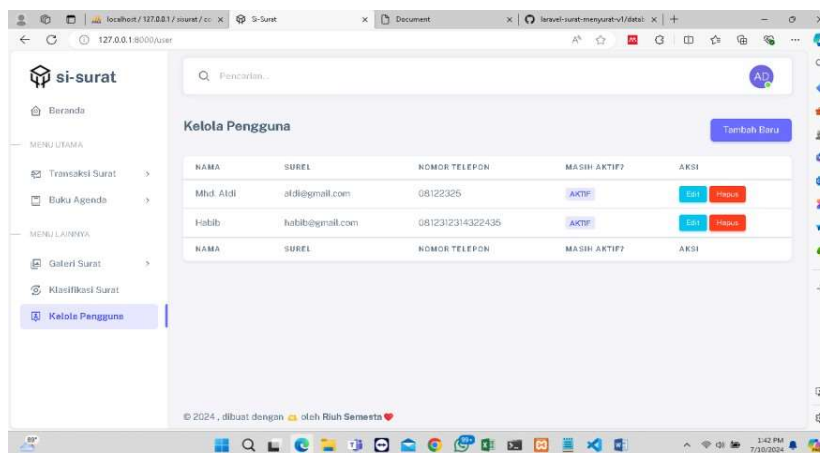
localhost / 127.0.0.1 / surat / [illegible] ×
Si-Surat ×
Document ×
laravel-surat-menyurat-v1/datab ×
127.0.0.1:8000/user

si-surat
Pencarian...
AD

Beranda
MENU UTAMA
Transaksi Surat
Buku Agenda
MENU LAINNYA
Galeri Surat
Klasifikasi Surat
Kelola Pengguna

Kelola Pengguna
Tambah Baru

| NAMA | SUREL | NOMOR TELEPON | MASIH AKTIF? | AKSI |
|---|---|---|---|---|
| Mhd. Aldi | aldi@gmail.com | 08122325 | AKTIF | Edit Hapus |
| Habib | habib@gmail.com | 0812312314322435 | AKTIF | Edit Hapus |
| NAMA | SUREL | NOMOR TELEPON | MASIH AKTIF? | AKSI |

© 2024 , dibuat dengan oleh Riuh Semesta

1:42 PM
7/10/2024